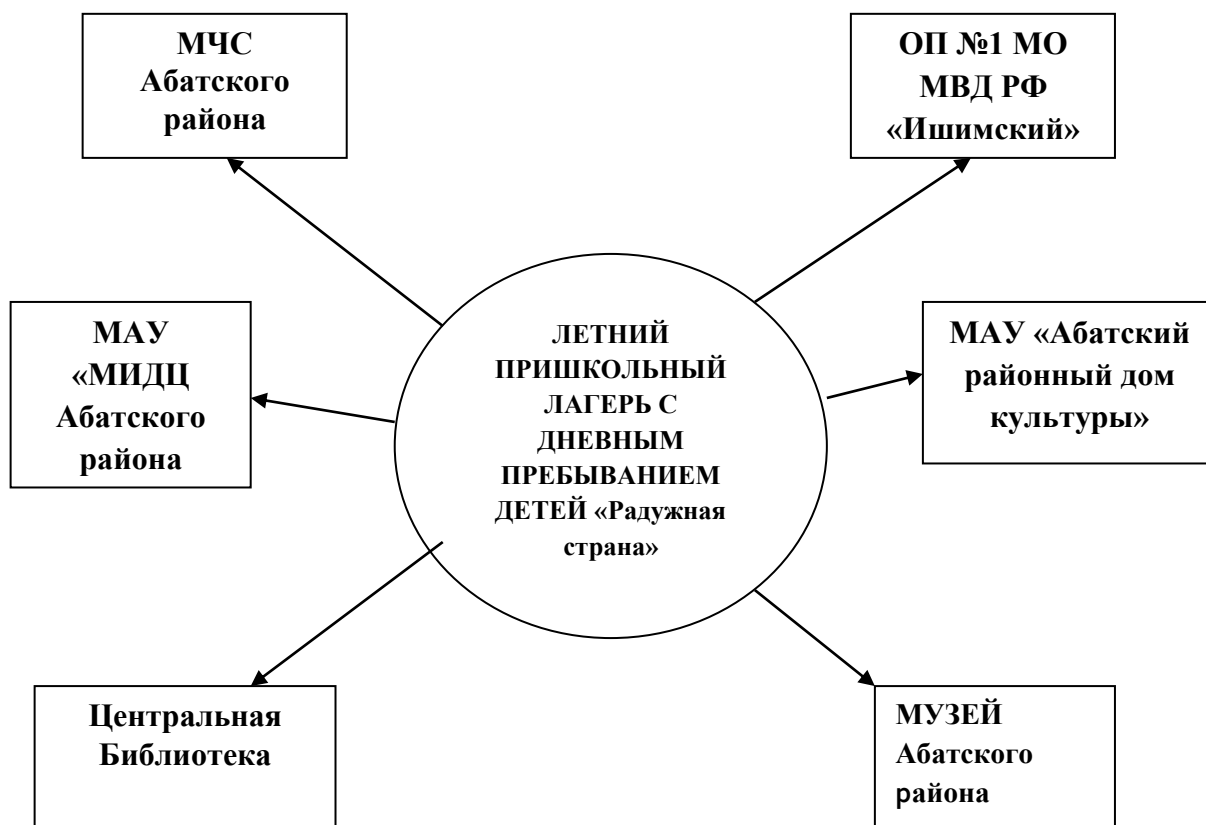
МЧС Абатского района

ОП №1 МО МВД РФ «Ишимский»

МАУ «МИДЦ Абатского района

ЛЕТНИЙ ПРИШКОЛЬНЫЙ ЛАГЕРЬ С ДНЕВНЫМ ПРЕБЫВАНИЕМ ДЕТЕЙ «Радужная страна»

МАУ «Абатский районный дом культуры»

Центральная Библиотека

МУЗЕЙ Абатского района